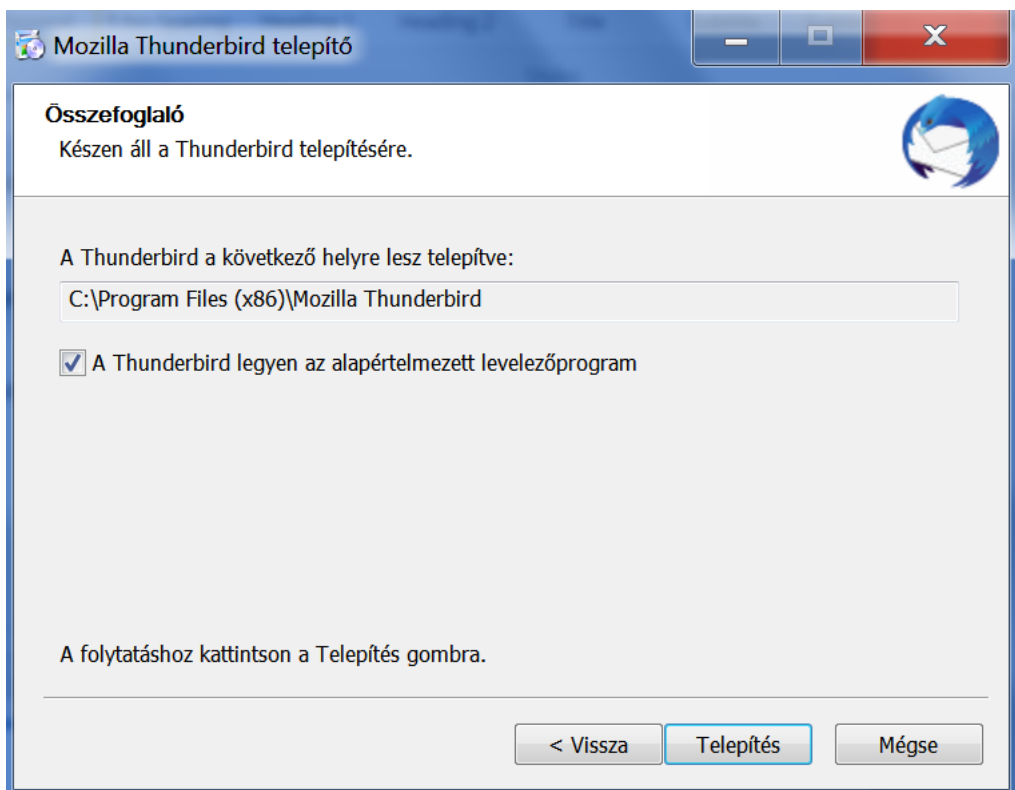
Mozilla Thunderbird telepítő

Összefoglaló

Készen áll a Thunderbird telepítésére.

A Thunderbird a következő helyre lesz telepítve:

C:\Program Files (x86)\Mozilla Thunderbird

A Thunderbird legyen az alapértelmezett levelezőprogram

A folytatáshoz kattintson a Telepítés gombra.

< Vissza

Telepítés

Mégse